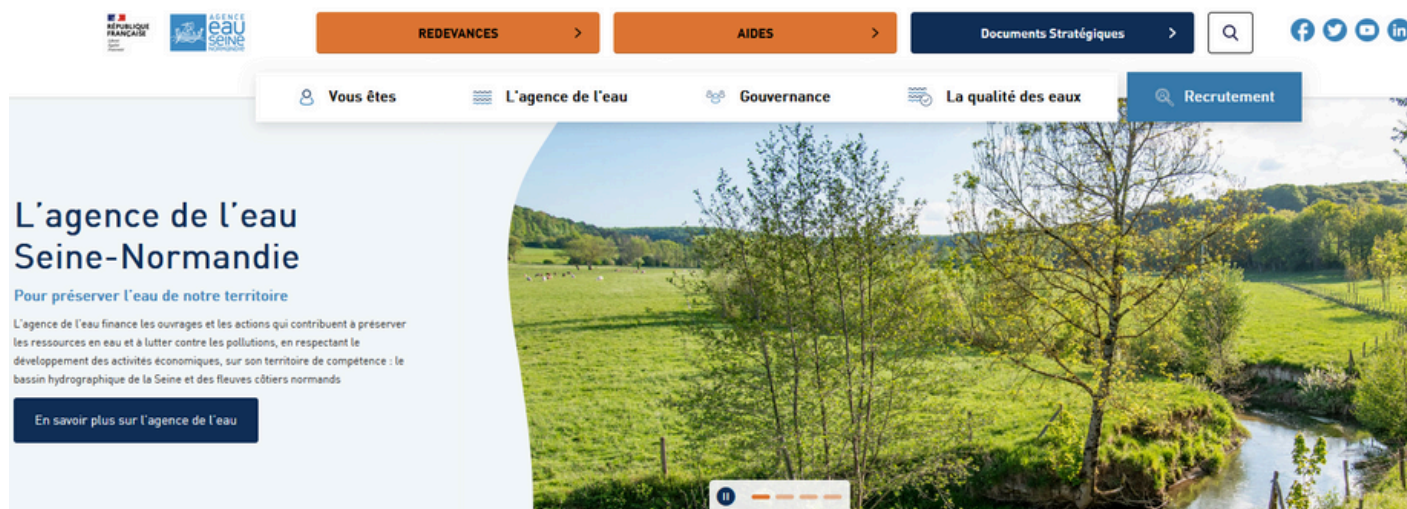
RÉPUBLIQUE FRANÇAISE
Liberté Égalité Fraternité

AGENCE eau seine NORMANDIE

REDEVANCES

AIDES

Documents Stratégiques

Vous êtes

L'agence de l'eau

Gouvernance

La qualité des eaux

Recrutement

L'agence de l'eau Seine-Normandie

Pour préserver l'eau de notre territoire

L'agence de l'eau finance les ouvrages et les actions qui contribuent à préserver les ressources en eau et à lutter contre les pollutions, en respectant le développement des activités économiques, sur son territoire de compétence : le bassin hydrographique de la Seine et des fleuves côtiers normands

En savoir plus sur l'agence de l'eau